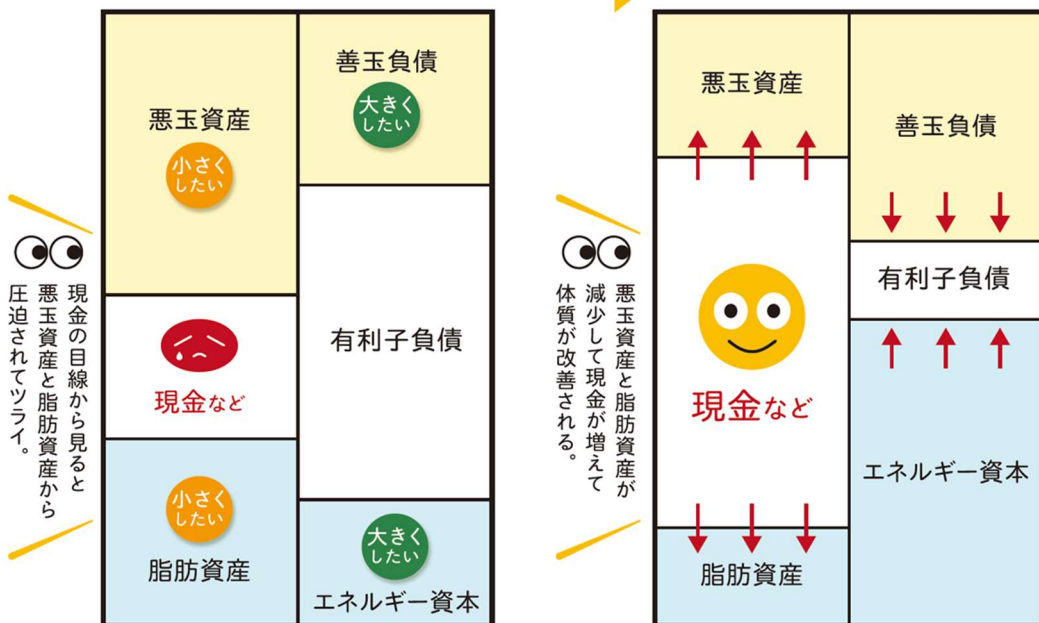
現金の目線から見ると
悪玉資産と脂肪資産から
圧迫されてツライ。

悪玉資産
小さくしたい

善玉負債
大きくしたい

現金など

有利子負債

小さくしたい
脂肪資産

大きくしたい
エネルギー資本

悪玉資産と脂肪資産が
減少して現金が増えて
体質が改善される。

悪玉資産

善玉負債

有利子負債

現金など

エネルギー資本

脂肪資産